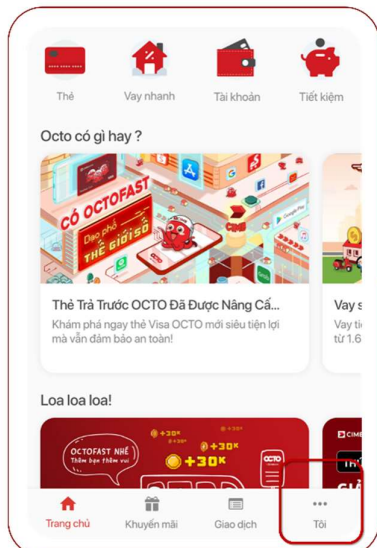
Thẻ
Vay nhanh
Tài khoản
Tiết kiệm

Octo có gì hay ?

CÓ OCTOFAST
Dạo phố THẾ GIỚI SỐ

Thẻ Trả Trước OCTO Đã Được Nâng Cấ...
Khám phá ngay thẻ Visa OCTO mới siêu tiện lợi mà vẫn đảm bảo an toàn!

Vay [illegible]
Vay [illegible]
tới 1.6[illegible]

Loa loa loa!

OCTOFAST NHÉ
Thêm bạn thêm vui
+30K
+30K
+30K
OCTO
CIMB

Trang chủ
Khuyến mãi
Giao dịch
Tôi